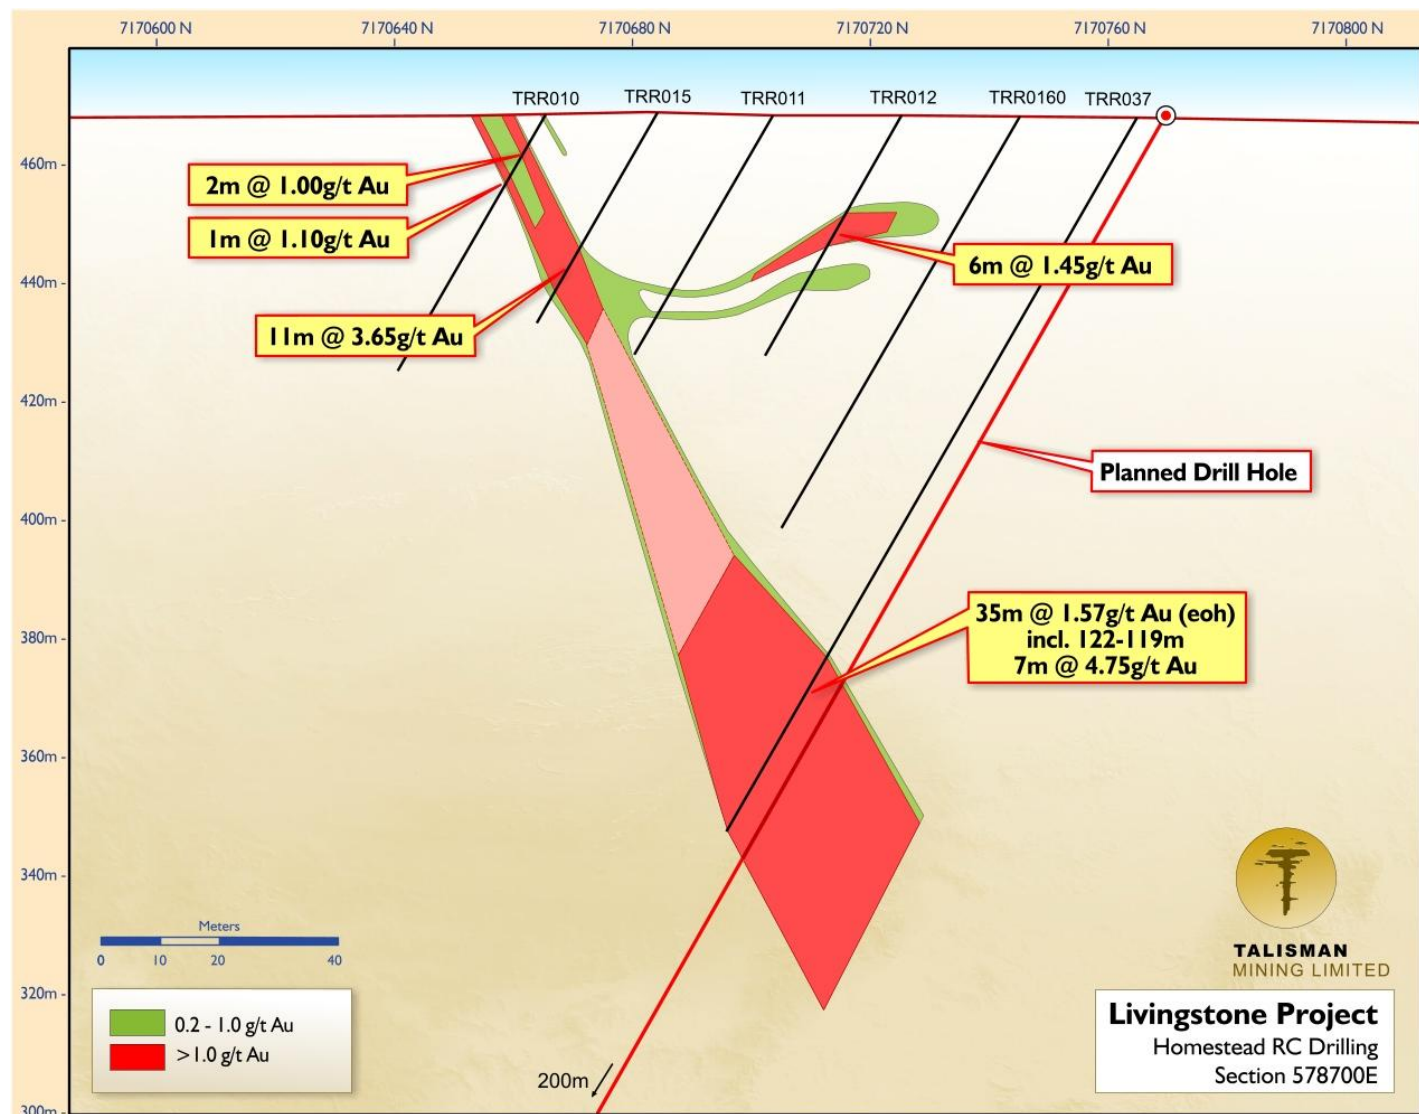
7170600 N
7170640 N
7170680 N
7170720 N
7170760 N
7170800 N

TRR010
TRR015
TRR011
TRR012
TRR0160
TRR037

460m
440m
420m
400m
380m
360m
340m
320m
300m

2m @ 1.00g/t Au

1m @ 1.10g/t Au

11m @ 3.65g/t Au

6m @ 1.45g/t Au

Planned Drill Hole

35m @ 1.57g/t Au (eoh)
incl. 122-119m
7m @ 4.75g/t Au

200m

Meters
0 10 20 40

0.2 - 1.0 g/t Au
>1.0 g/t Au

TALISMAN
MINING LIMITED

Livingstone Project
Homestead RC Drilling
Section 578700E